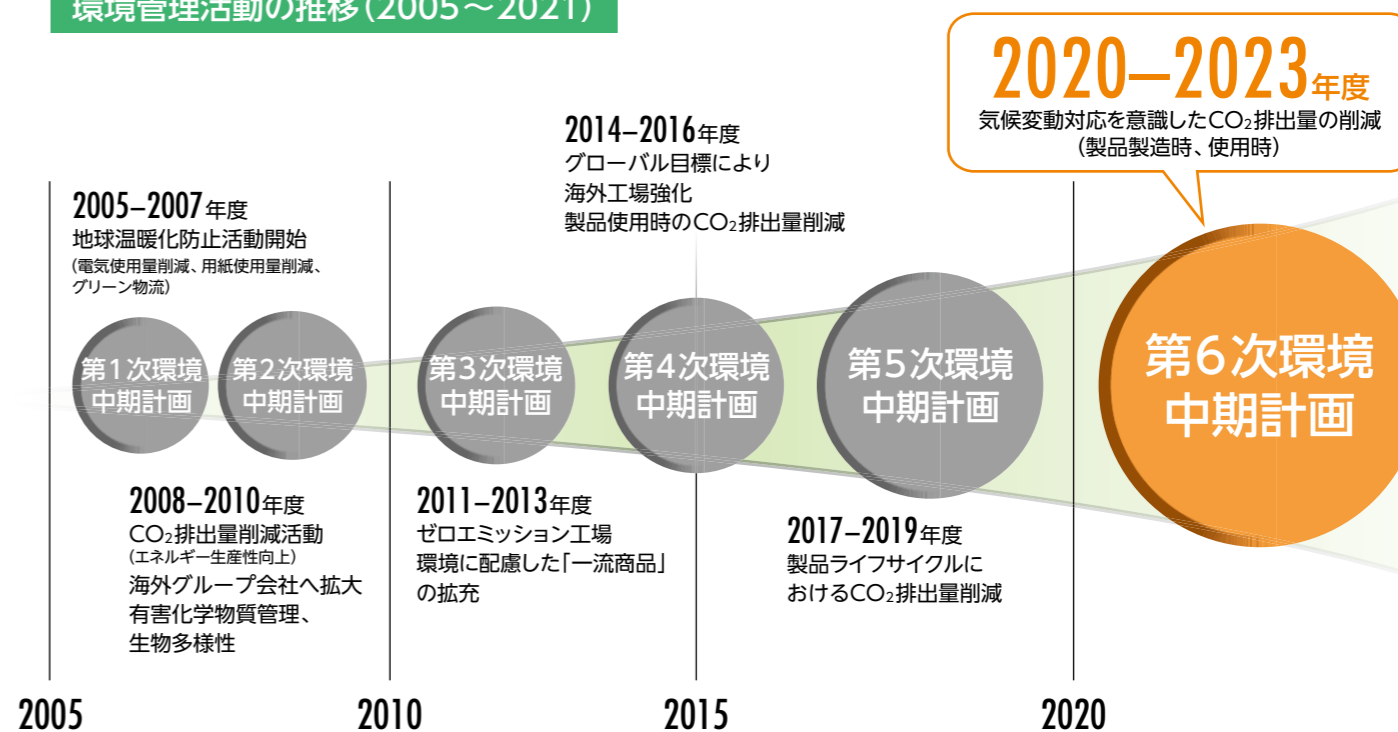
環境管理活動の推移(2005～2021)

2020–2023年度
気候変動対応を意識した$CO_2$排出量の削減
(製品製造時、使用時)

2014–2016年度
グローバル目標により
海外工場強化
製品使用時の$CO_2$排出量削減

2005–2007年度
地球温暖化防止活動開始
(電気使用量削減、用紙使用量削減、グリーン物流)

第1次環境中期計画

第2次環境中期計画

第3次環境中期計画

第4次環境中期計画

第5次環境中期計画

第6次環境中期計画

2008–2010年度
$CO_2$排出量削減活動
(エネルギー生産性向上)
海外グループ会社へ拡大
有害化学物質管理、
生物多様性

2011–2013年度
ゼロエミッション工場
環境に配慮した「一流商品」
の拡充

2017–2019年度
製品ライフサイクルに
おける$CO_2$排出量削減

2005

2010

2015

2020